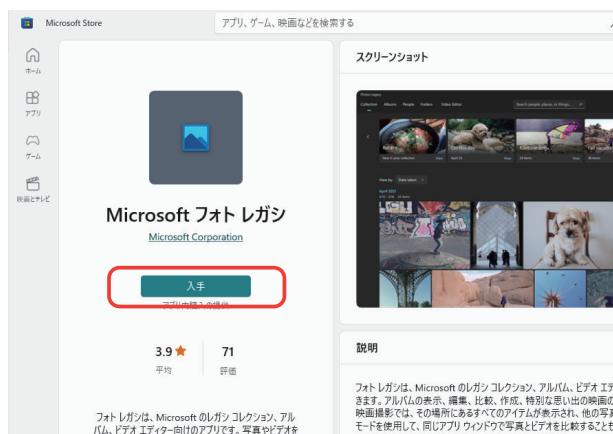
Microsoft Store

アプリ、ゲーム、映画などを検索する

ホーム

アプリ

ゲーム

映画とテレビ

Microsoft フォト レガシ

Microsoft Corporation

入手

アプリ内購入の提供

3.9 ★
平均

71
評価

フォト レガシは、Microsoft のレガシ コレクション、アルバム、ビデオ エディター向けのアプリです。写真やビデオを

スクリーンショット

Photos Legacy

Collection Albums People Folders Video Editor

Search people, places, or things...

View by: Date taken

April 2023

説明

フォト レガシは、Microsoft のレガシ コレクション、アルバム、ビデオ エ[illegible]きます。アルバムの表示、編集、比較、作成、特別な思い出の映画の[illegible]映画撮影では、その場所にあるすべてのアイテムが表示され、他の写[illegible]モードを使用して、同じアプリ ウィンドウで写真とビデオを比較すること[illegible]